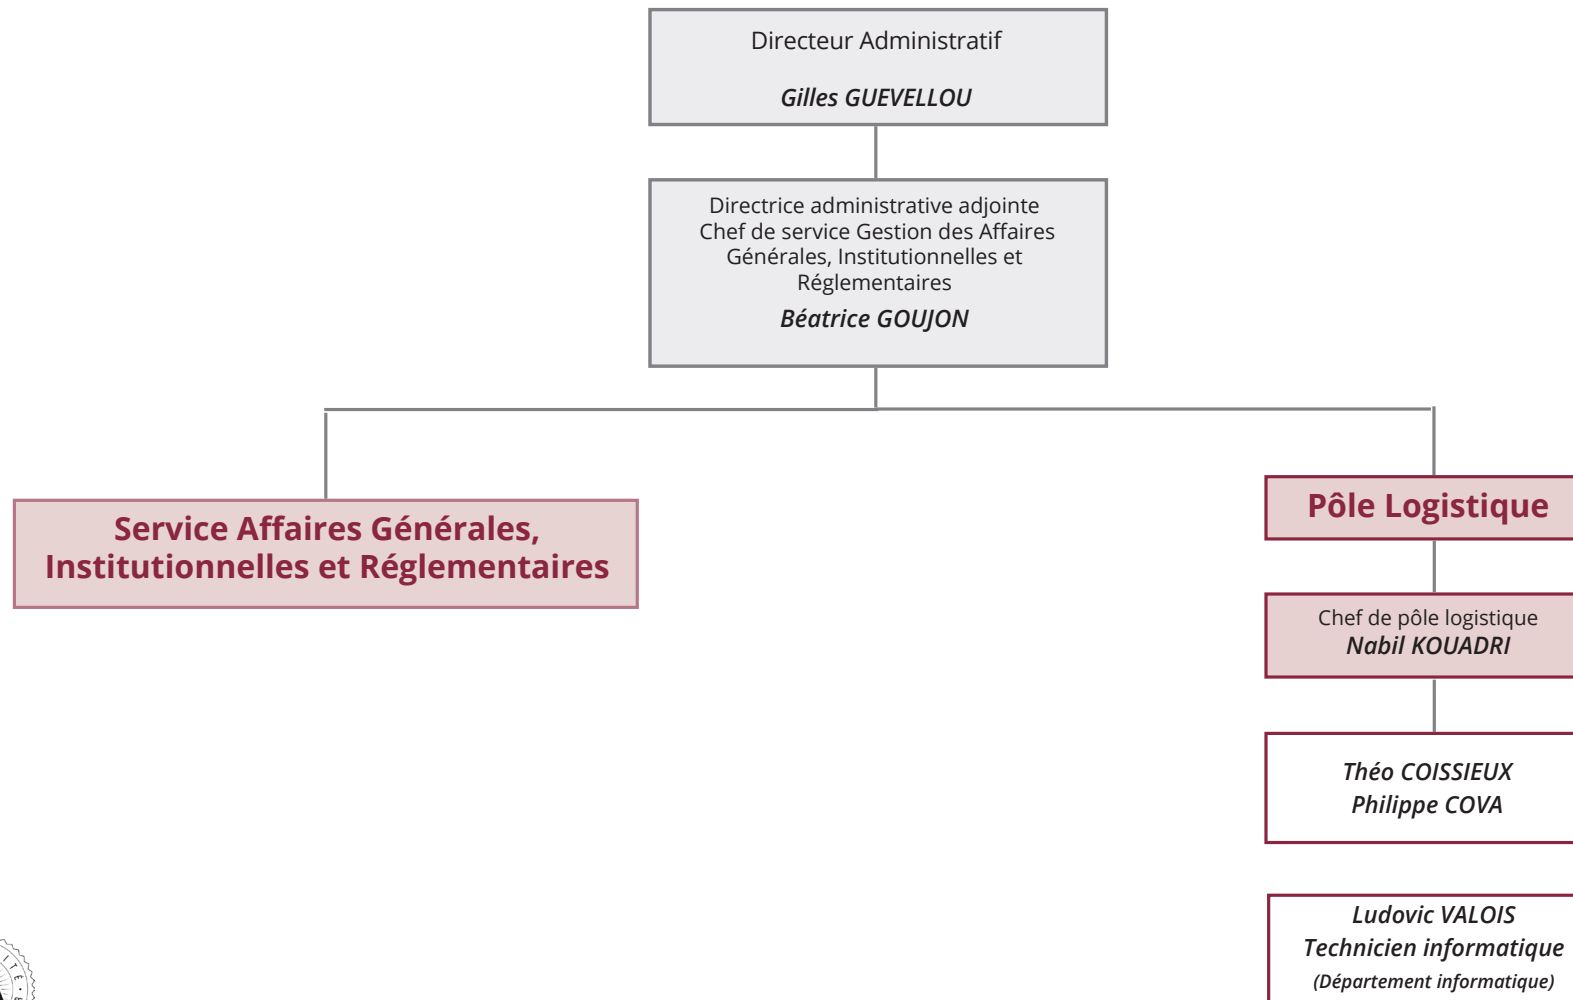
Directeur Administratif

Gilles GUEVELLOU

Directrice administrative adjointe
Chef de service Gestion des Affaires Générales, Institutionnelles et Réglementaires
Béatrice GOUJON

Service Affaires Générales, Institutionnelles et Réglementaires

Pôle Logistique

Chef de pôle logistique
Nabil KOUADRI

Théo COISSIEUX
Philippe COVA

Ludovic VALOIS
Technicien informatique
(Département informatique)